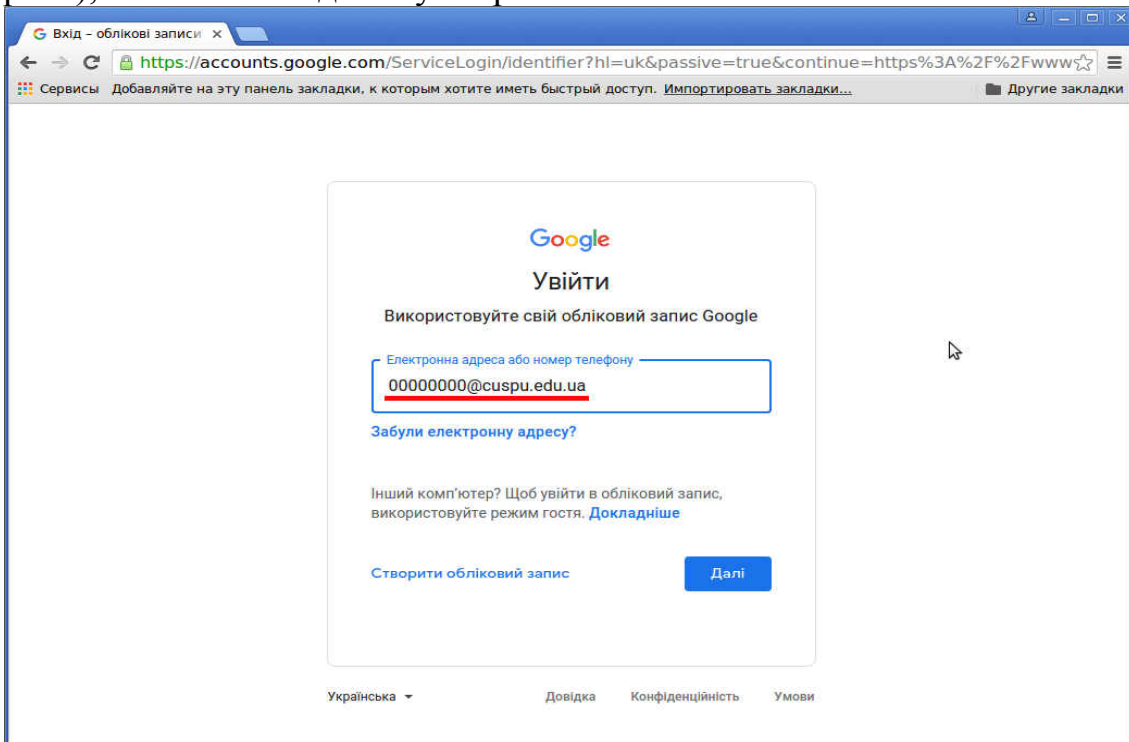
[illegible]

Вхід – облікові записи ×

https://accounts.google.com/ServiceLogin/identifier?hl=uk&passive=true&continue=https%3A%2F%2Fwww

Сервисы Добавляйте на эту панель закладки, к которым хотите иметь быстрый доступ. Импортировать закладки...

Другие закладки

Google

Увійти

Використовуйте свій обліковий запис Google

Електронна адреса або номер телефону

00000000@cuspu.edu.ua

Забули електронну адресу?

Інший комп'ютер? Щоб увійти в обліковий запис, використовуйте режим гостя. Докладніше

Створити обліковий запис

Далі

Українська

Довідка

Конфіденційність

Умови